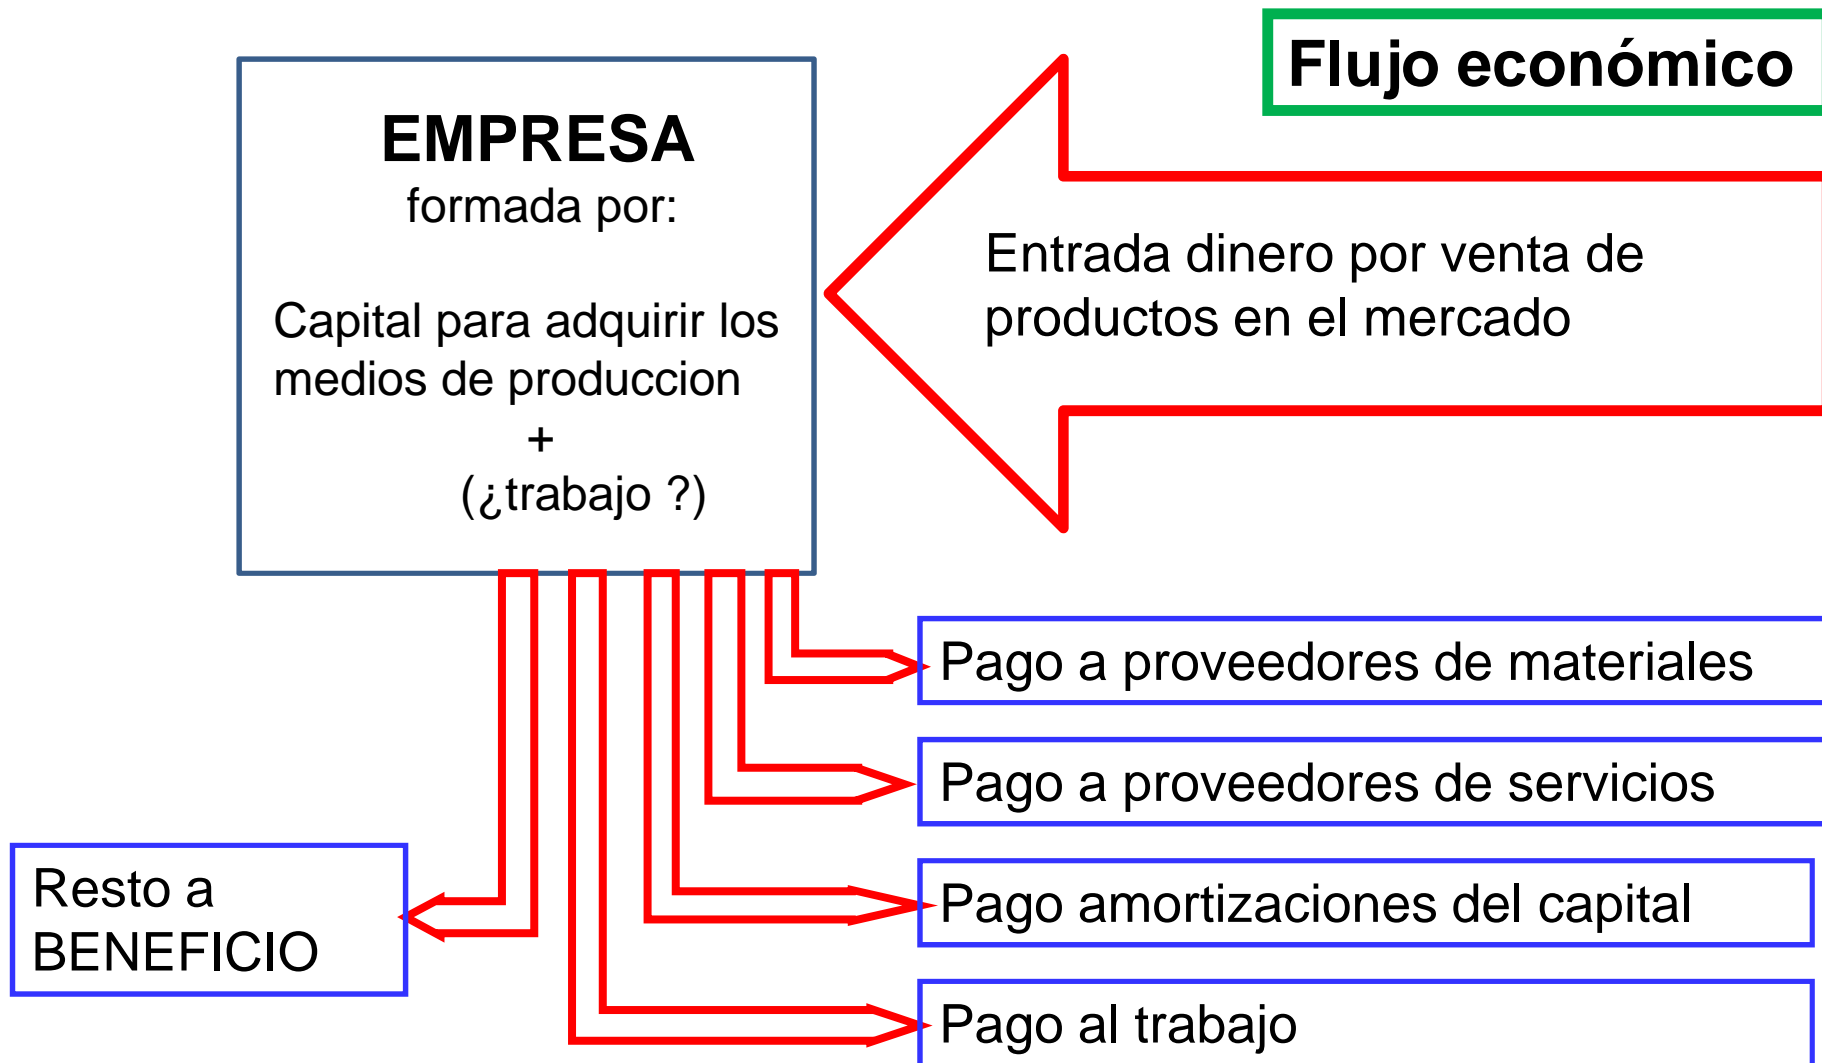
Flujo económico

EMPRESA
formada por:

Capital para adquirir los medios de produccion
+
(¿trabajo ?)

Entrada dinero por venta de productos en el mercado

Pago a proveedores de materiales

Pago a proveedores de servicios

Pago amortizaciones del capital

Pago al trabajo

Resto a BENEFICIO